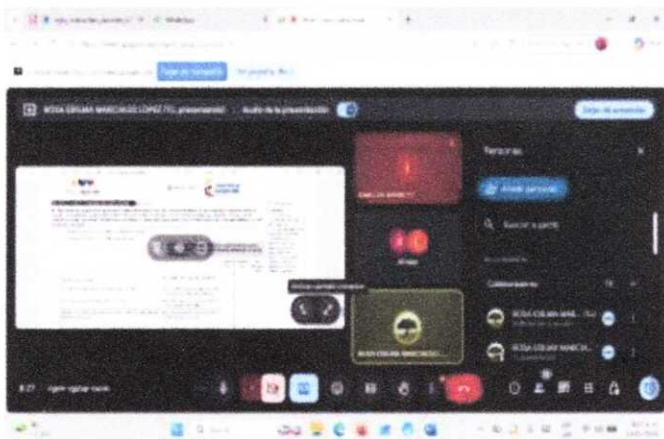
ROSA EDILMA MARCUCCI LOPEZ (Tú, presentando)

Audio de la presentación

Dejar de presentar

Dejar de compartir

Personas

Añadir personas

Buscar a gente

Colaboradores

ROSA EDILMA MARC...

ROSA EDILMA MARCU...

ROSA EDILMA MARCUCCI LOPEZ

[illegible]